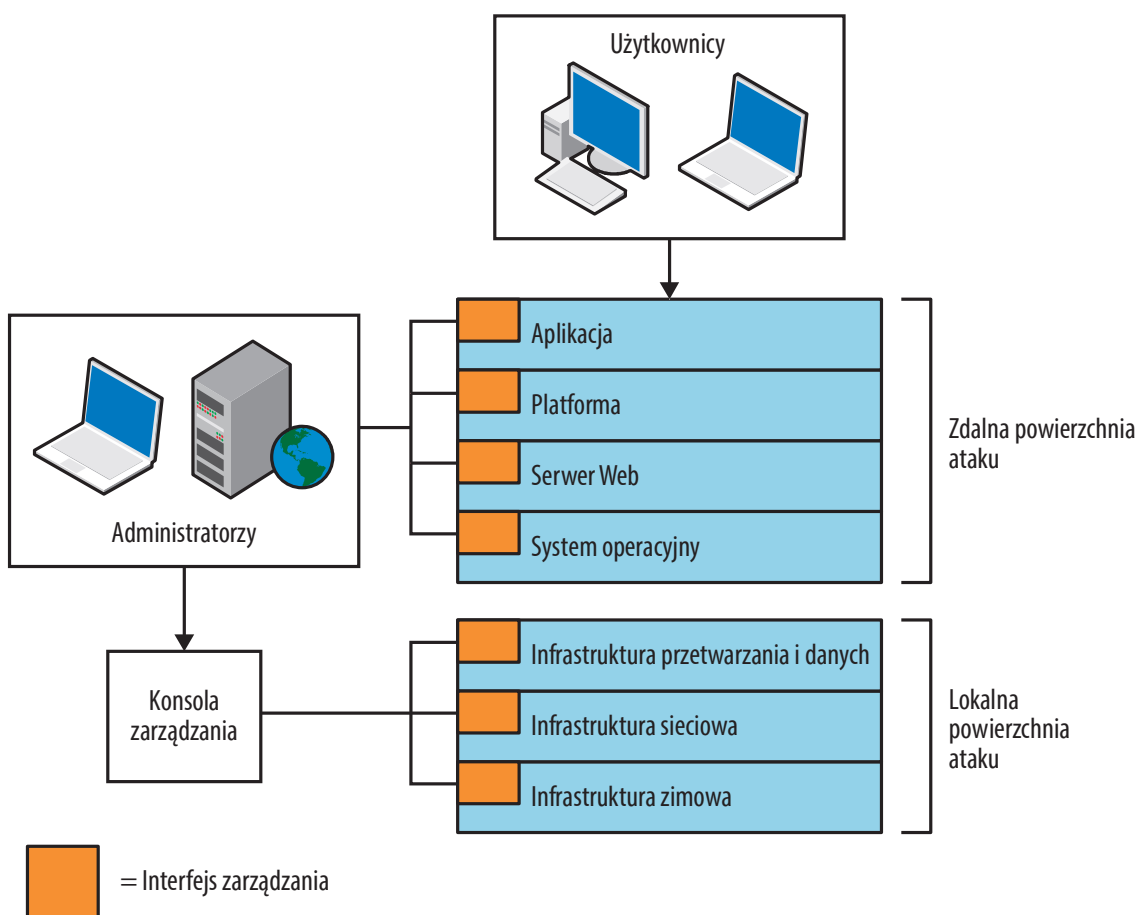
Użytkownicy

Aplikacja

Platforma

Serwer Web

System operacyjny

Zdalna powierzchnia ataku

Administratorzy

Konsola zarządzania

Infrastruktura przetwarzania i danych

Infrastruktura sieciowa

Infrastruktura zimowa

Lokalna powierzchnia ataku

= Interfejs zarządzania